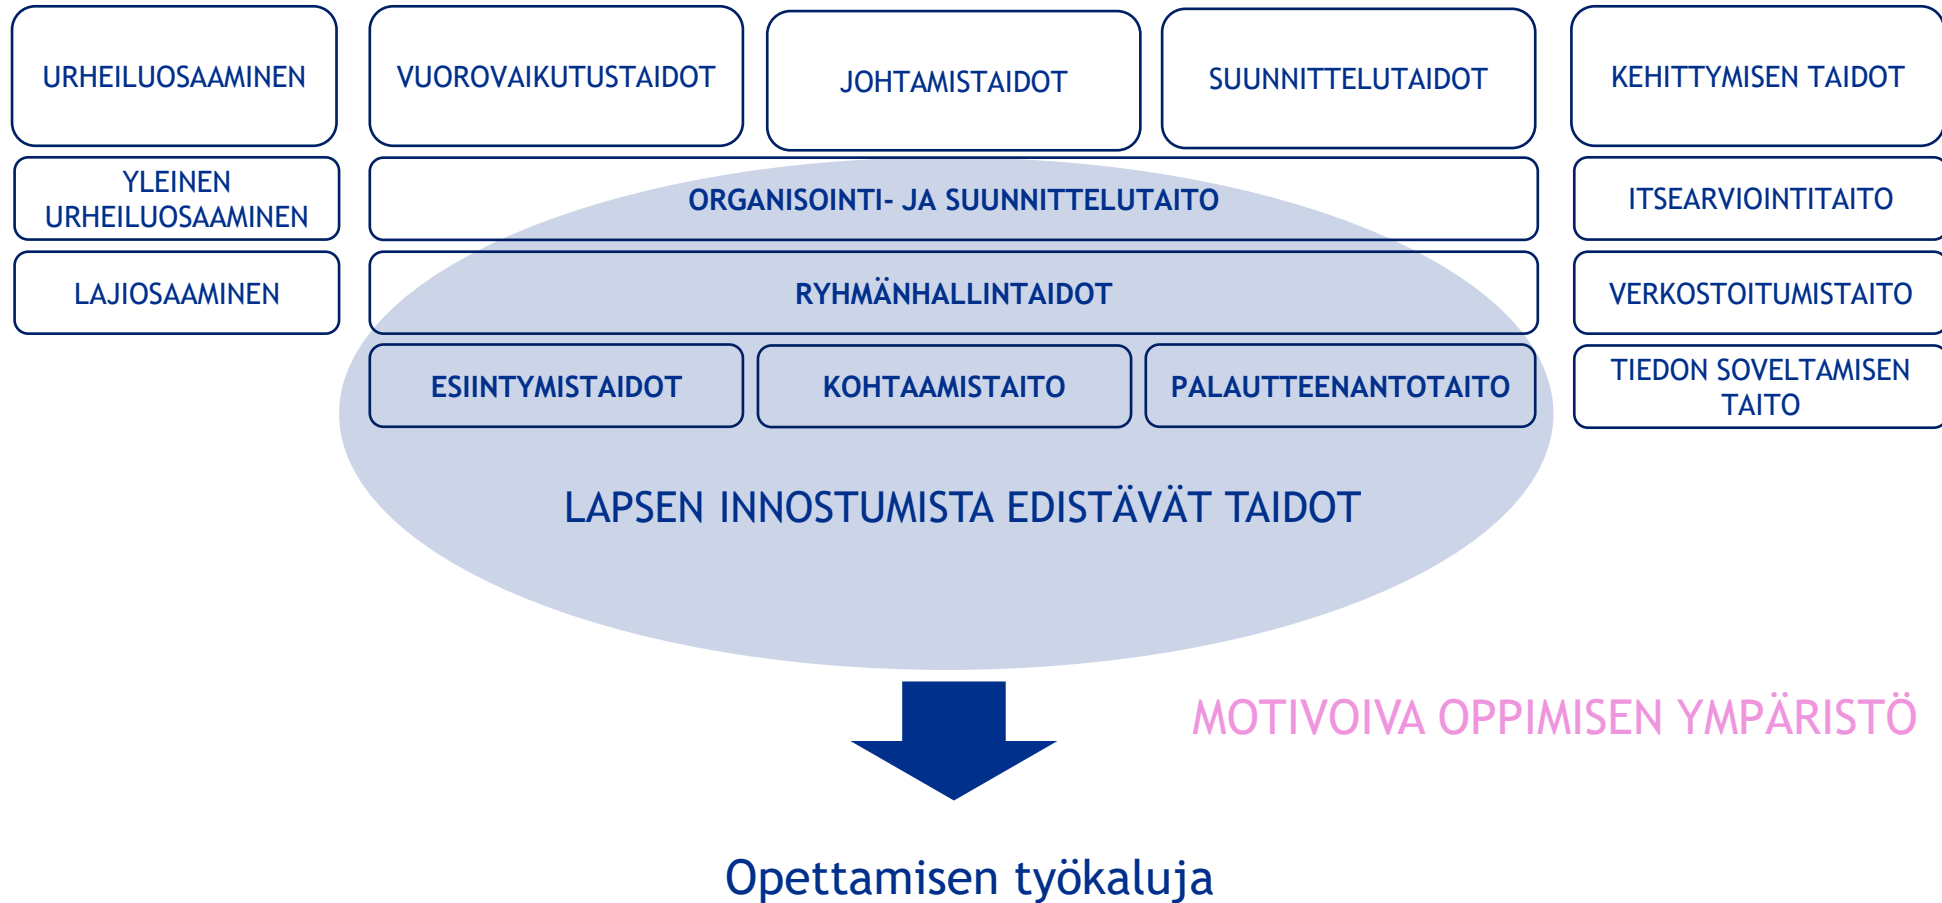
URHEILUOSAAMINEN

VUOROVAIKUTUSTAIDOT

JOHTAMISTAIDOT

SUUNNITTELUTAIDOT

KEHITTYMISEN TAIDOT

YLEINEN URHEILUOSAAMINEN

ORGANISOINTI- JA SUUNNITTELUTAITO

ITSEARVIOINTITAITO

LAJIOSAAMINEN

RYHMÄNHALLINTAIDOT

VERKOSTOITUMISTAITO

ESIINTYMISTAIDOT

KOHTAAMISTAITO

PALAUTTEENANTOTAITO

TIEDON SOVELTAMISEN TAITO

LAPSEN INNOSTUMISTA EDISTÄVÄT TAIDOT

MOTIVOIVA OPPIMISEN YMPÄRISTÖ

Opettamisen työkaluja